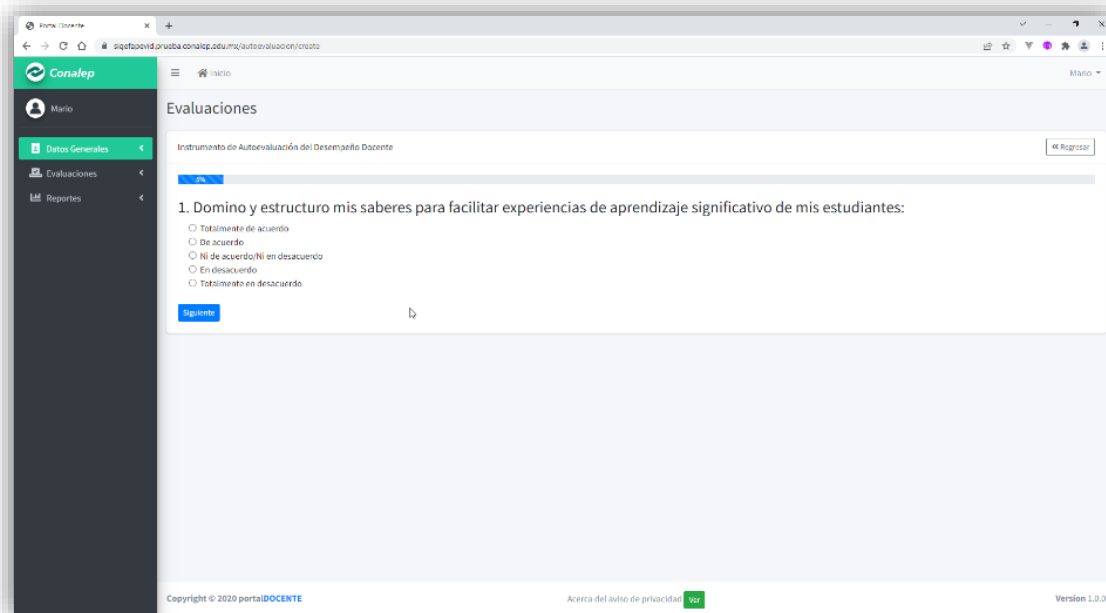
Portal Docente
×
+
siqefapcvid.prueba.conalep.edu.mx/autoevaluacion/create
Conalep
Inicio
Mario
Mario
Datos Generales
Evaluaciones
Reportes
Evaluaciones
Instrumento de Autoevaluación del Desempeño Docente
« Regresar
0%
1. Domino y estructuro mis saberes para facilitar experiencias de aprendizaje significativo de mis estudiantes:
Totalmente de acuerdo
De acuerdo
Ni de acuerdo/Ni en desacuerdo
En desacuerdo
Totalmente en desacuerdo
Siguiente
Copyright © 2020 portalDOCENTE
Acerca del aviso de privacidad Ver
Version 1.0.0